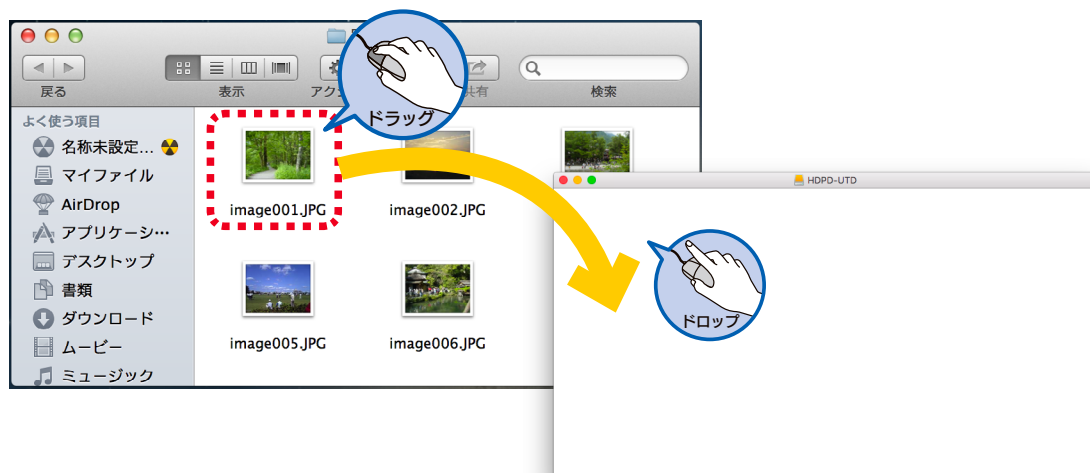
戻る
表示
アク
共有
検索
ドラッグ
よく使う項目
名称未設定...
マイファイル
AirDrop
アプリケーシ...
デスクトップ
書類
ダウンロード
ムービー
ミュージック
image001.JPG
image002.JPG
image005.JPG
image006.JPG
HDPD-UTD
ドロップ